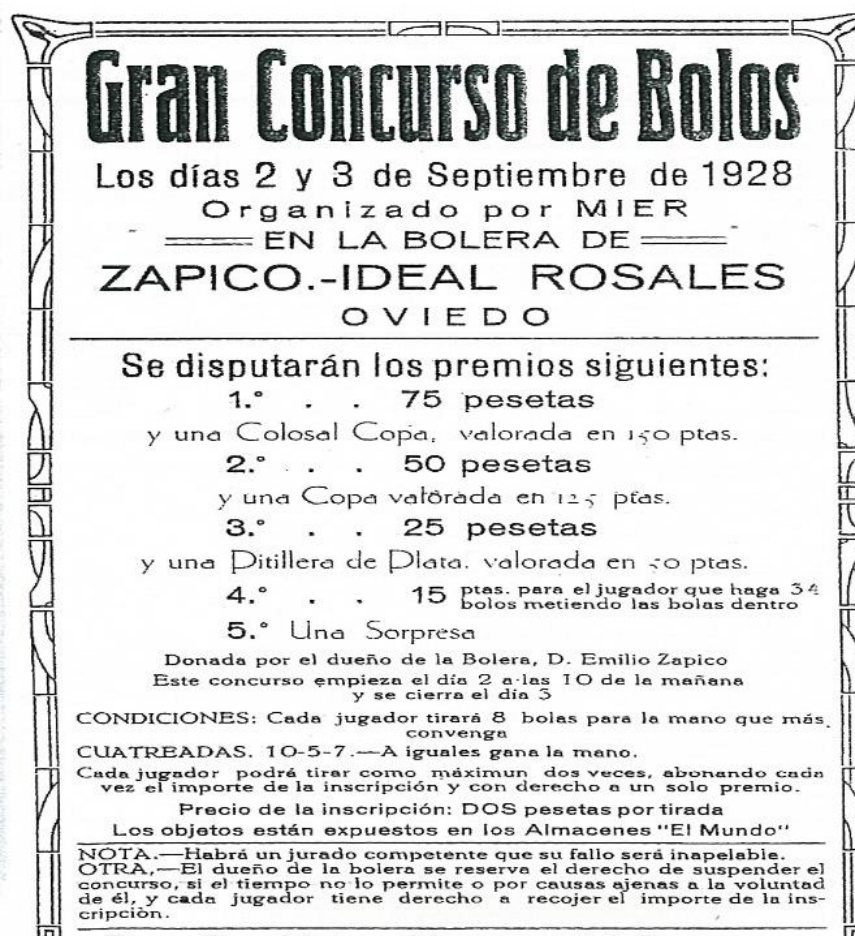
Gran Concurso de Bolos

Los días 2 y 3 de Septiembre de 1928

Organizado por MIER

EN LA BOLERA DE

ZAPICO.-IDEAL ROSALES

OVIEDO

Se disputarán los premios siguientes:

1.° . . 75 pesetas

y una Colosal Copa, valorada en 150 ptas.

2.° . . 50 pesetas

y una Copa valorada en 125 ptas.

3.° . . 25 pesetas

y una Pitillera de Plata, valorada en 50 ptas.

4.° . . 15 ptas. para el jugador que haga 34 bolos metiendo las bolas dentro

5.° Una Sorpresa

Donada por el dueño de la Bolera, D. Emilio Zapico

Este concurso empieza el día 2 a las 10 de la mañana y se cierra el día 3

CONDICIONES: Cada jugador tirará 8 bolas para la mano que más convenga

CUATREADAS. 10-5-7.—A iguales gana la mano.

Cada jugador podrá tirar como máximun dos veces, abonando cada vez el importe de la inscripción y con derecho a un solo premio.

Precio de la inscripción: DOS pesetas por tirada

Los objetos están expuestos en los Almacenes "El Mundo"

NOTA.—Habrá un jurado competente que su fallo será inapelable.
OTRA.—El dueño de la bolera se reserva el derecho de suspender el concurso, si el tiempo no lo permite o por causas ajenas a la voluntad de él, y cada jugador tiene derecho a recojer el importe de la inscripción.